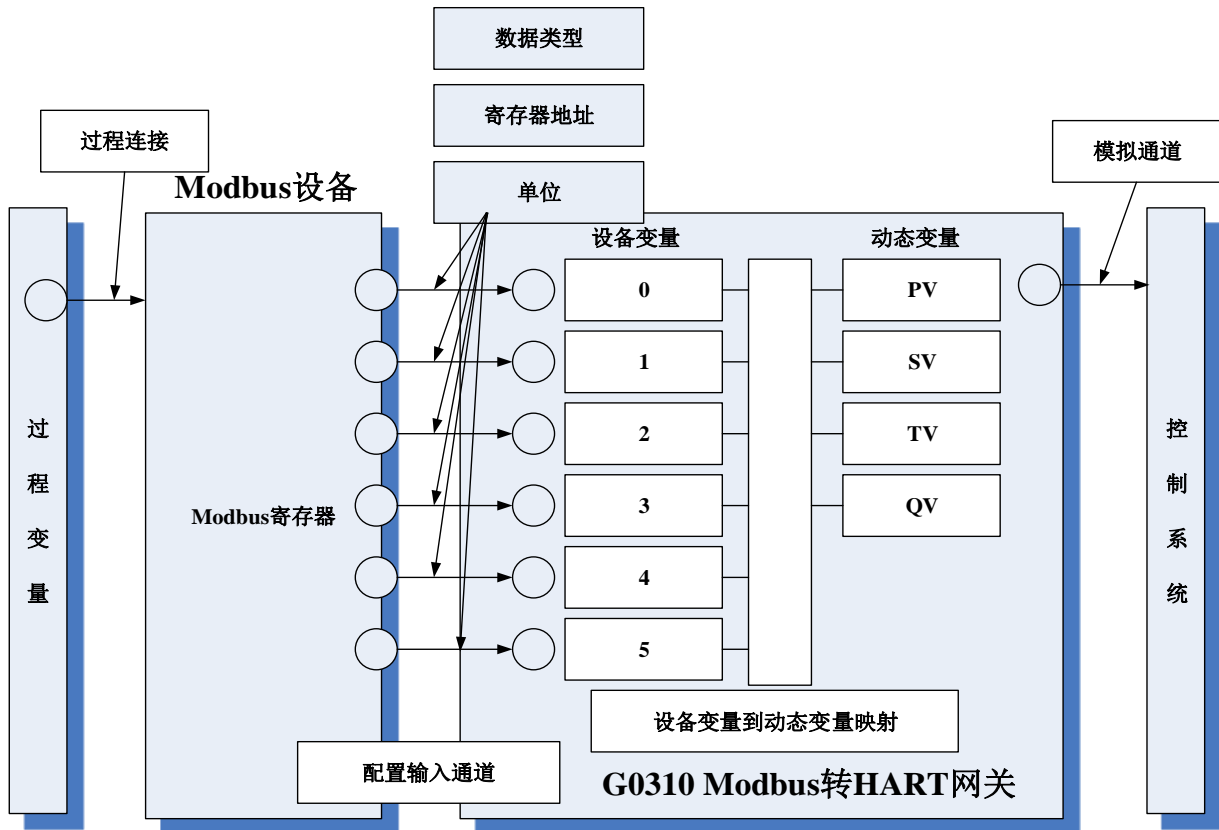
数据类型

寄存器地址

过程连接

模拟通道

Modbus设备

单位

设备变量

动态变量

过程变量

Modbus寄存器

0

1

2

3

4

5

PV

SV

TV

QV

控制系统

设备变量到动态变量映射

配置输入通道

G0310 Modbus转HART网关